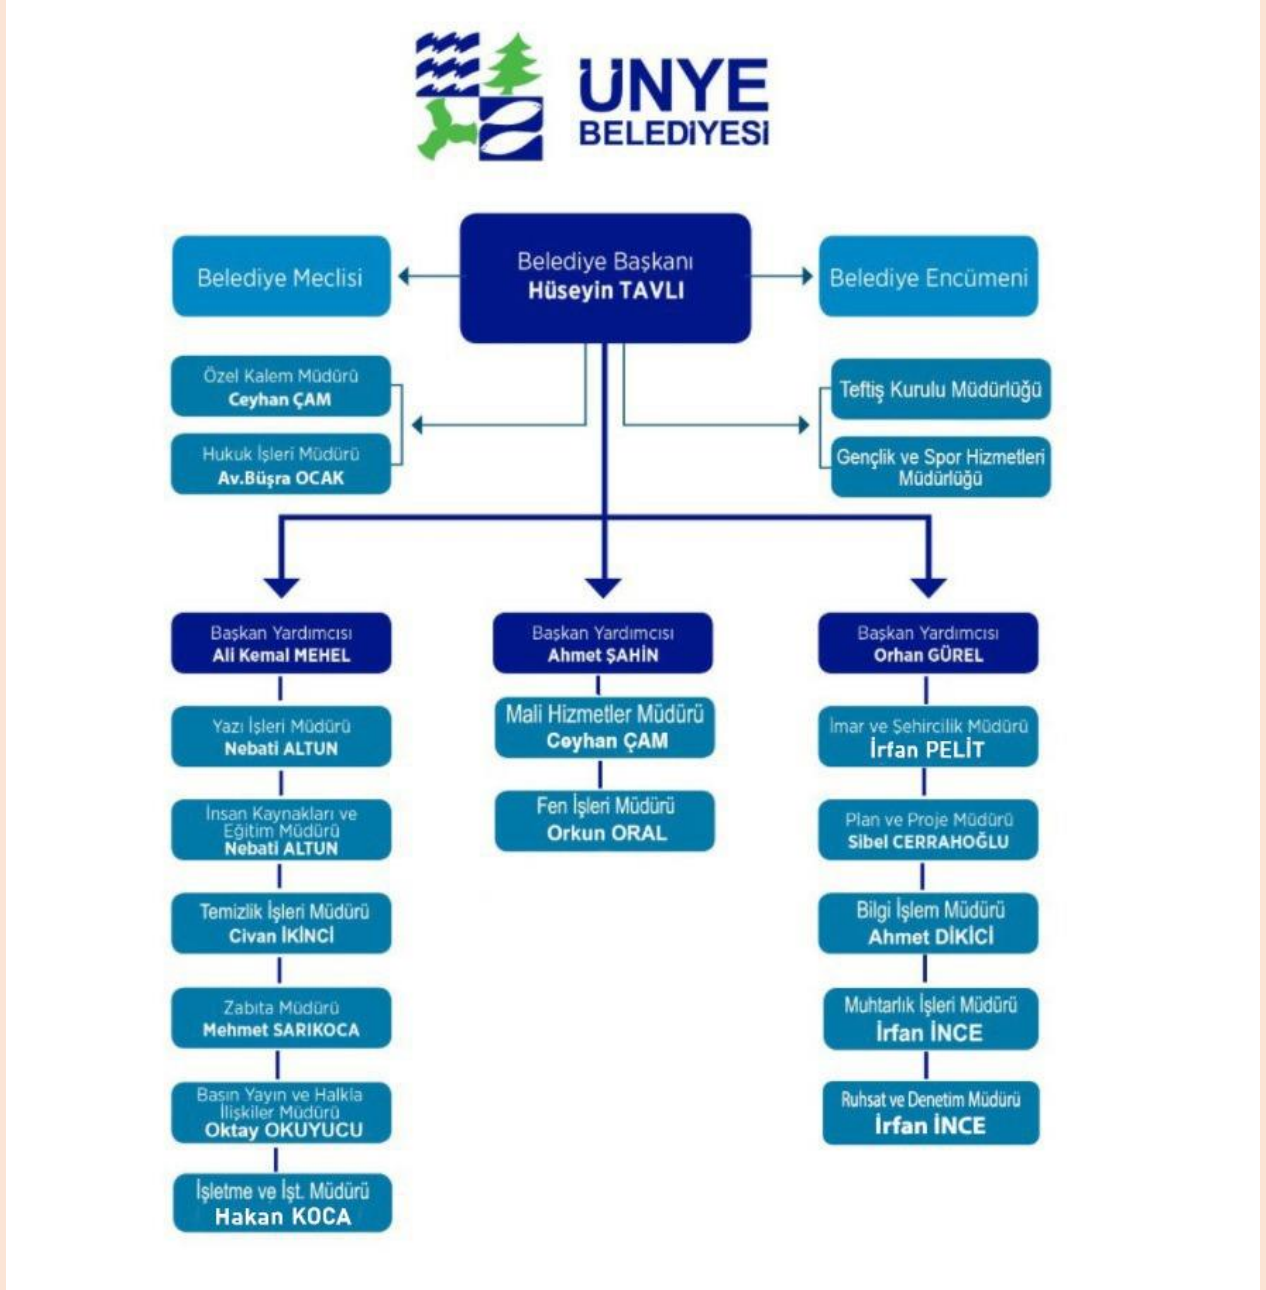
ÜNYE BELEDİYESİ

Belediye Meclisi

Belediye Başkanı
Hüseyin TAVLI

Belediye Encümeni

Özel Kalem Müdürü
Ceyhan ÇAM

Hukuk İşleri Müdürü
Av.Büşra OCAK

Teftiş Kurulu Müdürlüğü

Gençlik ve Spor Hizmetleri Müdürlüğü

Başkan Yardımcısı
Ali Kemal MEHEL

Yazı İşleri Müdürü
Nebati ALTUN

İnsan Kaynakları ve Eğitim Müdürü
Nebati ALTUN

Temizlik İşleri Müdürü
Civan İKİNCİ

Zabıta Müdürü
Mehmet SARIKOCA

Basın Yayın ve Halkla İlişkiler Müdürü
Oktay OKUYUCU

İşletme ve İşt. Müdürü
Hakan KOCA

Başkan Yardımcısı
Ahmet ŞAHİN

Mali Hizmetler Müdürü
Ceyhan ÇAM

Fen İşleri Müdürü
Orkun ORAL

Başkan Yardımcısı
Orhan GÜREL

İmar ve Şehircilik Müdürü
İrfan PELİT

Plan ve Proje Müdürü
Sibel CERRAHOĞLU

Bilgi İşlem Müdürü
Ahmet DİKİCİ

Muhtarlık İşleri Müdürü
İrfan İNCE

Ruhsat ve Denetim Müdürü
İrfan İNCE